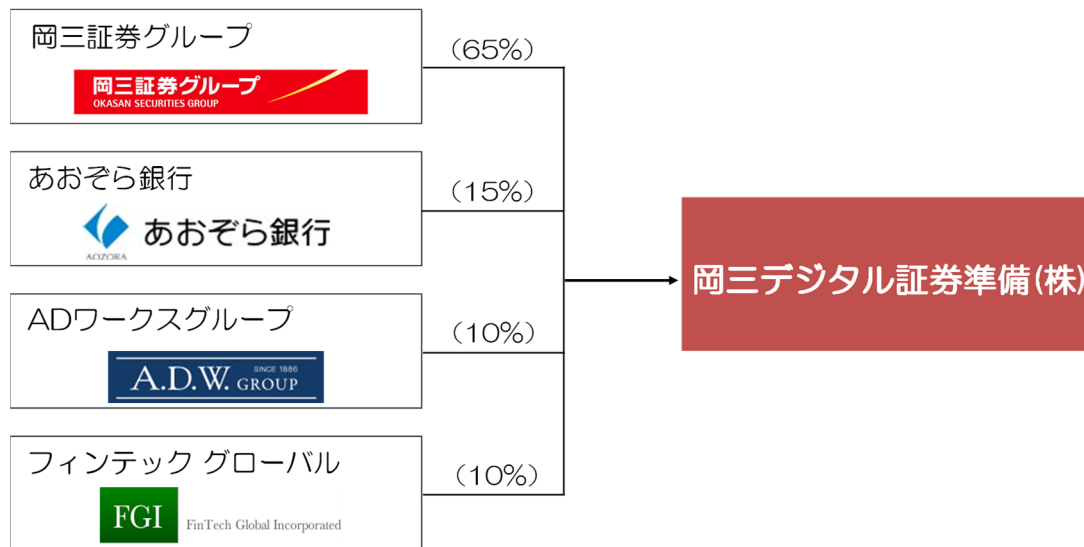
岡三証券グループ

岡三証券グループ
OKASAN SECURITIES GROUP

（65%）

あおぞら銀行

あおぞら銀行
AOZORA

（15%）

ADワークスグループ

A.D.W. GROUP
SINCE 1886

（10%）

フィンテック グローバル

FGI
FinTech Global Incorporated

（10%）

岡三デジタル証券準備(株)